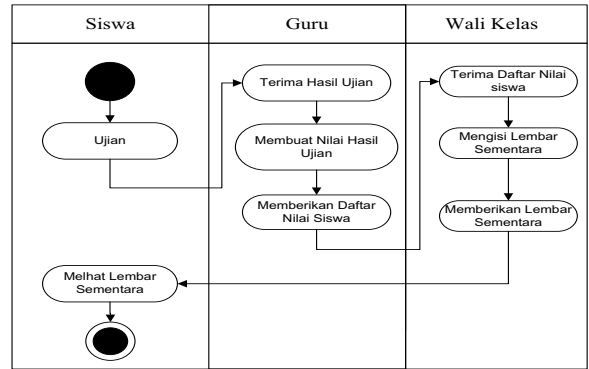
| Siswa | Guru | Wali Kelas |
|---|---|---|

Ujian

Terima Hasil Ujian

Membuat Nilai Hasil Ujian

Memberikan Daftar Nilai Siswa

Terima Daftar Nilai siswa

Mengisi Lembar Sementara

Memberikan Lembar Sementara

Melhat Lembar Sementara